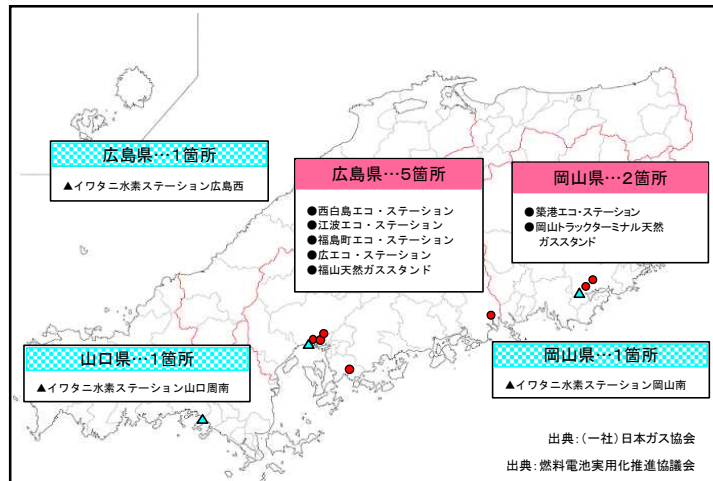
広島県…1箇所

▲イワタニ水素ステーション広島西

広島県…5箇所

●西白島エコ・ステーション
●江波エコ・ステーション
●福島町エコ・ステーション
●広エコ・ステーション
●福山天然ガススタンド

岡山県…2箇所

●築港エコ・ステーション
●岡山トラックターミナル天然ガススタンド

山口県…1箇所

▲イワタニ水素ステーション山口周南

岡山県…1箇所

▲イワタニ水素ステーション岡山南

出典：（一社）日本ガス協会

出典：燃料電池実用化推進協議会